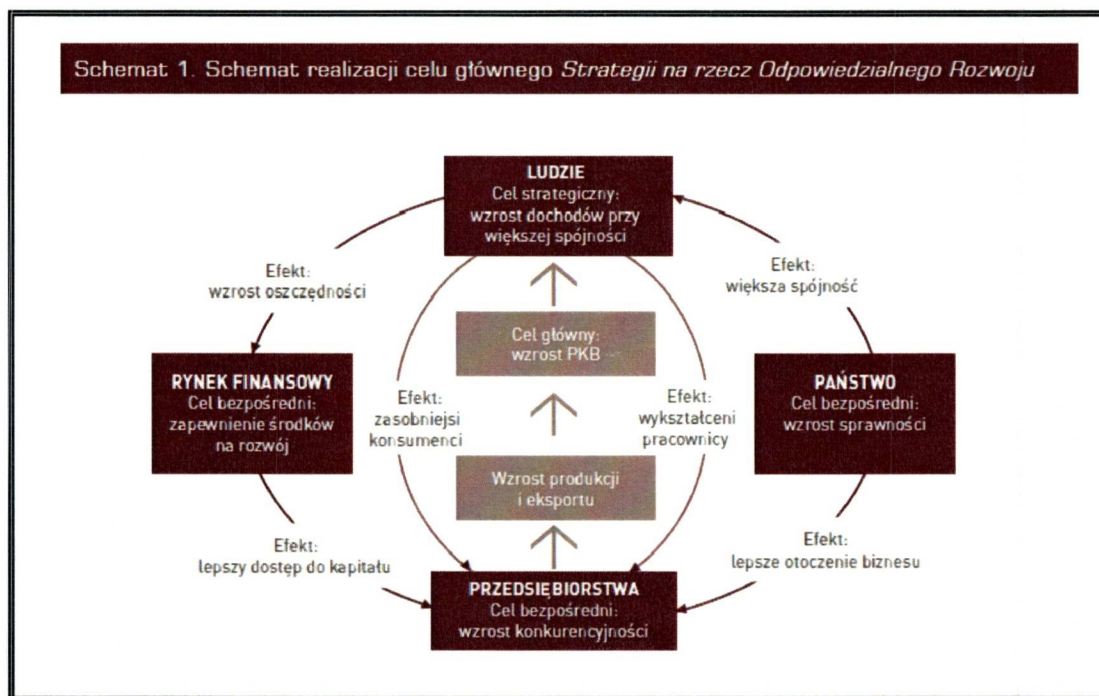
Schemat 1. Schemat realizacji celu głównego *Strategii na rzecz Odpowiedzialnego Rozwoju*

LUDZIE
Cel strategiczny:
wzrost dochodów przy większej spójności

Efekt:
wzrost oszczędności

Efekt:
większa spójność

Cel główny:
wzrost PKB

RYNEK FINANSOWY
Cel bezpośredni:
zapewnienie środków na rozwój

Efekt:
zasobniejsi konsumenci

Efekt:
wykształceni pracownicy

PAŃSTWO
Cel bezpośredni:
wzrost sprawności

Wzrost produkcji i eksportu

Efekt:
lepszy dostęp do kapitału

Efekt:
lepsze otoczenie biznesu

PRZEDSIĘBIORSTWA
Cel bezpośredni:
wzrost konkurencyjności